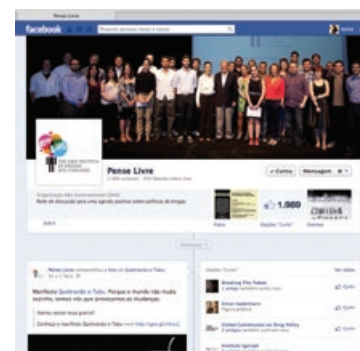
Pense Livre

facebook

Pense Livre

Curtiu

Mensagem

1.989

Manifesto Quebrando o Tabu. Porque o mundo não muda sozinho, somos nós que provocamos as mudanças.

Breaking The Taboo

Global Commission on Drug Policy

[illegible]